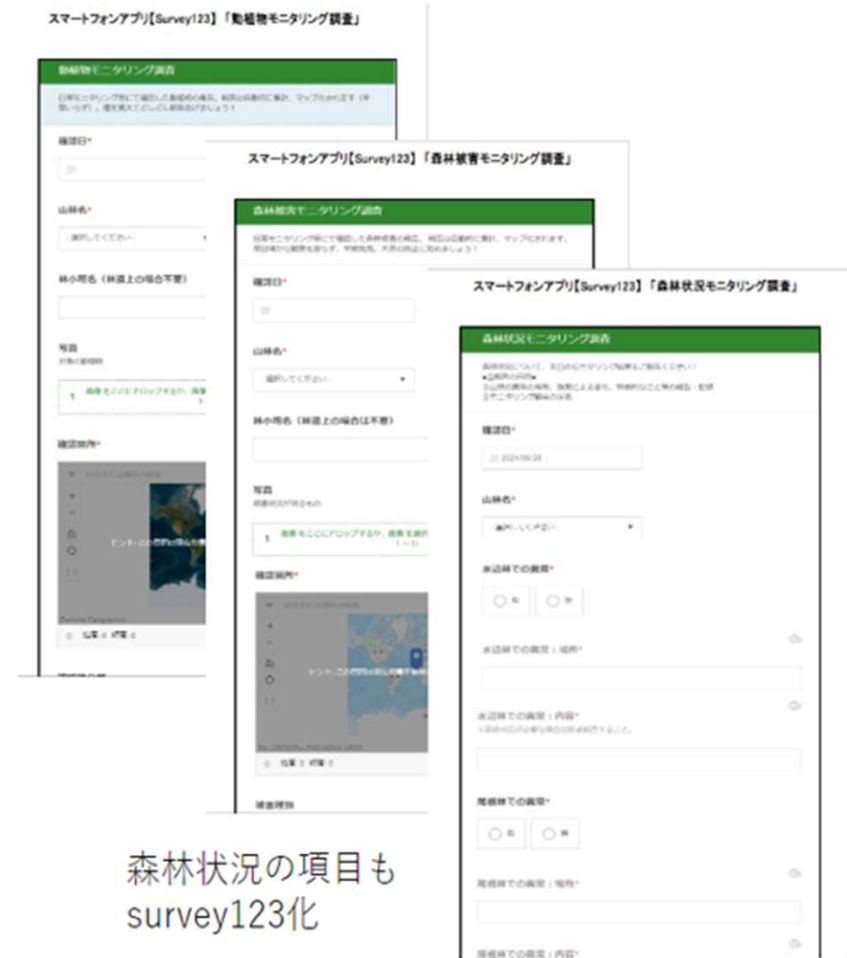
スマートフォンアプリ【Survey123】「動植物モニタリング調査」

動植物モニタリング調査

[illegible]

確認日*

山林名*

-選択してください-

林小班名（林道上の場合不要）

写真

1 画像をここにドロップするか、画像を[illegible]

確認箇所*

緯度 0 経度 0

スマートフォンアプリ【Survey123】「森林被害モニタリング調査」

森林被害モニタリング調査

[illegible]

確認日*

山林名*

選択してください

林小班名（林道上の場合は不要）

写真

1 画像をここにドロップするか、画像を選択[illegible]

確認箇所*

緯度 0 経度 0

被害種別

スマートフォンアプリ【Survey123】「森林状況モニタリング調査」

森林状況モニタリング調査

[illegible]

確認日*

2024/09/26

山林名*

水辺林での異常*

有 無

水辺林での異常：場所*

水辺林での異常：内容*

尾根林での異常*

有 無

尾根林での異常：場所*

尾根林での異常：内容*

森林状況の項目も survey123化